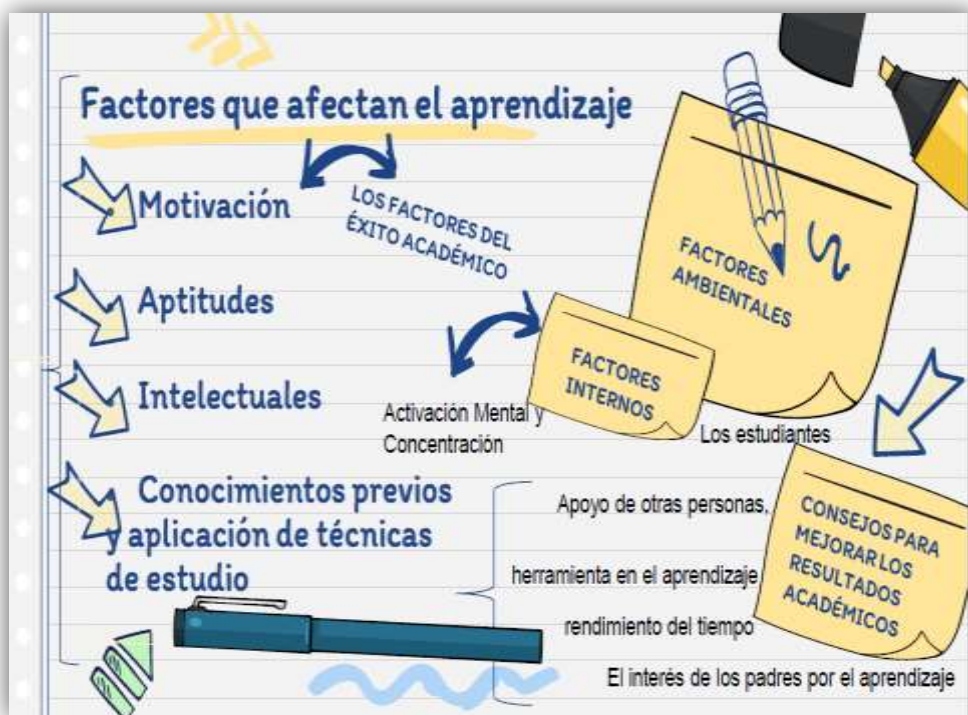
Factores que afectan el aprendizaje

Motivación

LOS FACTORES DEL ÉXITO ACADÉMICO

FACTORES AMBIENTALES

Aptitudes

FACTORES INTERNOS

Intelectuales

Activación Mental y Concentración

Los estudiantes

Conocimientos previos y aplicación de técnicas de estudio

Apoyo de otras personas,

herramienta en el aprendizaje

rendimiento del tiempo

El interés de los padres por el aprendizaje

CONSEJOS PARA MEJORAR LOS RESULTADOS ACADÉMICOS